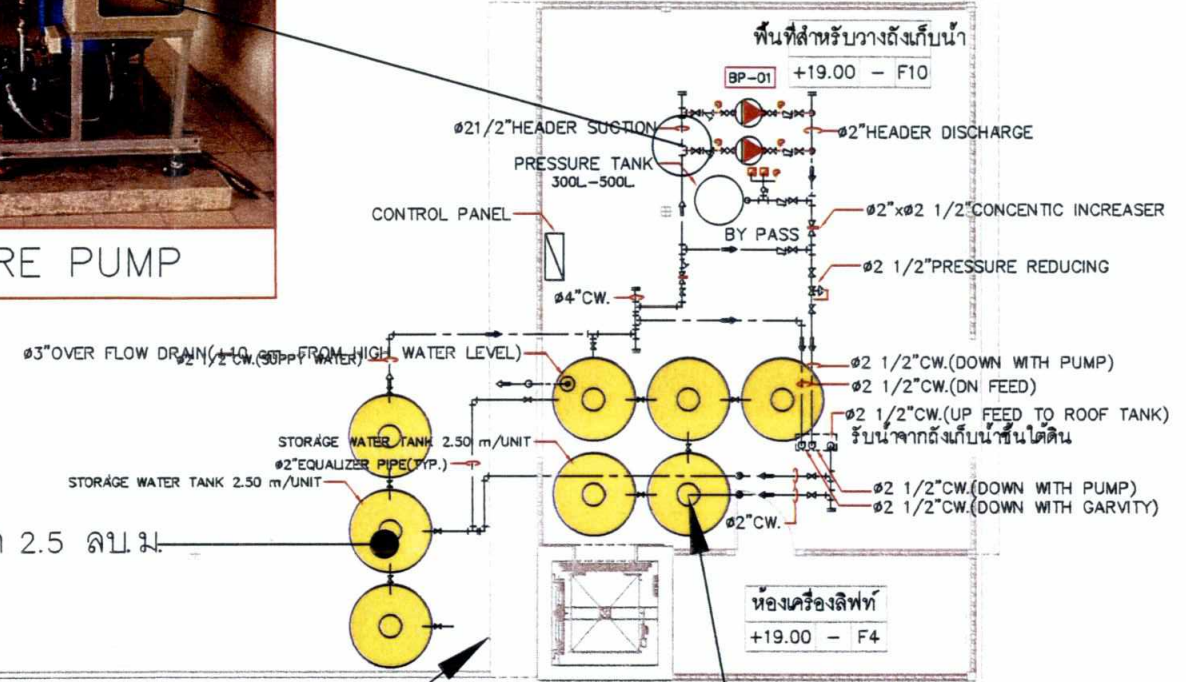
พื้นที่สำหรับวางถังเก็บน้ำ
+19.00 – F10

BP-01

ø21/2"HEADER SUCTION

ø2"HEADER DISCHARGE

PRESSURE TANK
300L.-500L.

CONTROL PANEL

ø2"xø2 1/2"CONCENTIC INCREASER

BY PASS

ø2 1/2"PRESSURE REDUCING

RE PUMP

ø4"CW.

ø3"OVER FLOW DRAIN(+10 cm. FROM HIGH WATER LEVEL)
ø2 1/2"CW.(SUPPY WATER)

ø2 1/2"CW.(DOWN WITH PUMP)
ø2 1/2"CW.(DN FEED)
ø2 1/2"CW.(UP FEED TO ROOF TANK)
รับน้ำจากถังเก็บน้ำชั้นใต้ดิน

STORAGE WATER TANK 2.50 m/UNIT
ø2"EQUALIZER PIPE(TYP.)
STORAGE WATER TANK 2.50 m/UNIT

ø2 1/2"CW.(DOWN WITH PUMP)
ø2 1/2"CW.(DOWN WITH GARVITY)

ø2"CW.

1 2.5 ลบ.ม.

ห้องเครื่องลิฟท์
+19.00 – F4